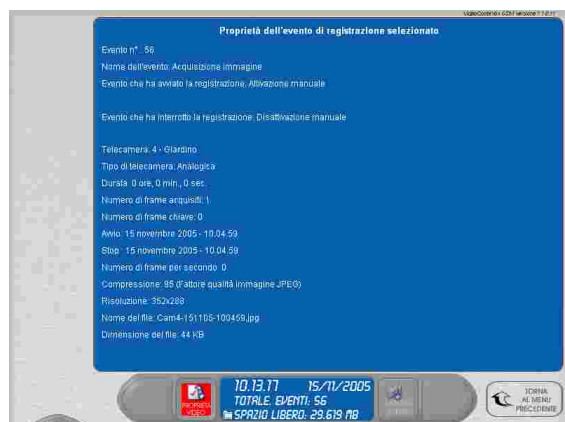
VideoControl-4 ADM versione 1.1.0.11

Proprietà dell'evento di registrazione selezionato

Evento n° : 56

Nome dell'evento: Acquisizione immagine

Evento che ha avviato la registrazione: Attivazione manuale

Evento che ha interrotto la registrazione: Disattivazione manuale

Telecamera: 4 - Giardino

Tipo di telecamera: Analogica

Durata: 0 ore, 0 min., 0 sec.

Numero di frame acquisiti: 1

Numero di frame chiave: 0

Avvio: 15 novembre 2005 - 10.04.59

Stop: 15 novembre 2005 - 10.04.59

Numero di frame per secondo: 0

Compressione: 95 (Fattore qualità immagine JPEG)

Risoluzione: 352x288

Nome del file: Cam4-151105-100459.jpg

Dimensione del file: 44 KB

PROPRIETÀ VIDEO

10.13.17 15/11/2005
TOTALE. EVENTI: 56
SPAZIO LIBERO: 29.619 MB

TORNA AL MENU PRECEDENTE